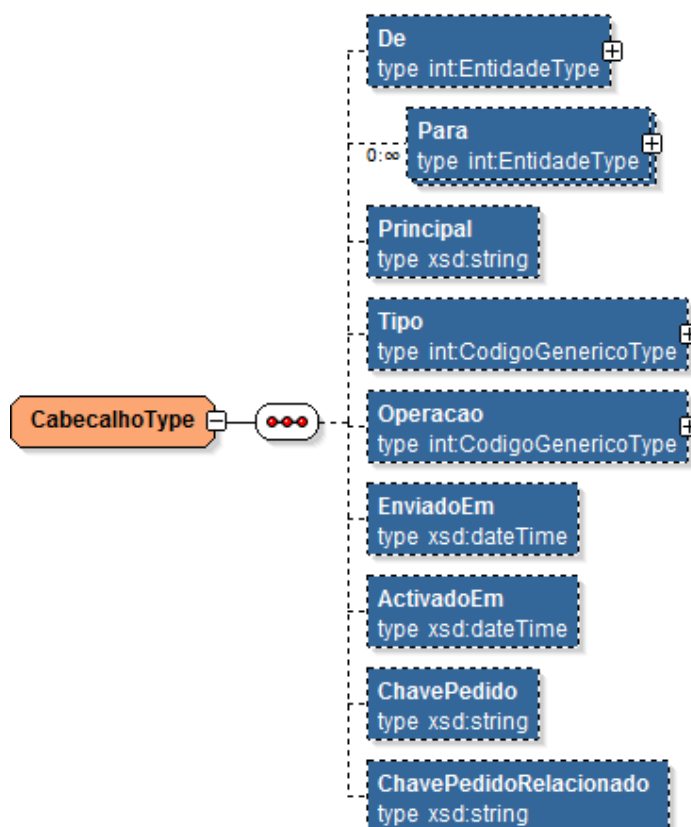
CabecalhoType

De
type int:EntidadeType

0..∞
Para
type int:EntidadeType

Principal
type xsd:string

Tipo
type int:CodigoGenericoType

Operacao
type int:CodigoGenericoType

EnviadoEm
type xsd:dateTime

ActivadoEm
type xsd:dateTime

ChavePedido
type xsd:string

ChavePedidoRelacionado
type xsd:string